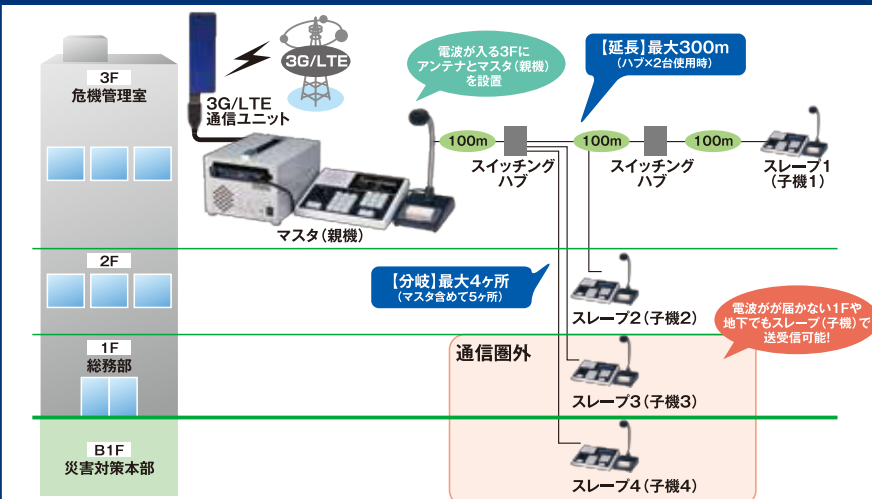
3F
危機管理室

3G/LTE

3G/LTE
通信ユニット

電波が入る3Fに
アンテナとマスタ（親機）
を設置

【延長】最大300m
（ハブ×2台使用時）

100m
100m
100m

スイッチング
ハブ

スイッチング
ハブ

スレーブ1
（子機1）

マスタ（親機）

2F

【分岐】最大4ヶ所
（マスタ含めて5ヶ所）

スレーブ2（子機2）

電波がが届かない1Fや
地下でもスレーブ（子機）で
送受信可能!

1F
総務部

通信圏外

スレーブ3（子機3）

B1F
災害対策本部

スレーブ4（子機4）